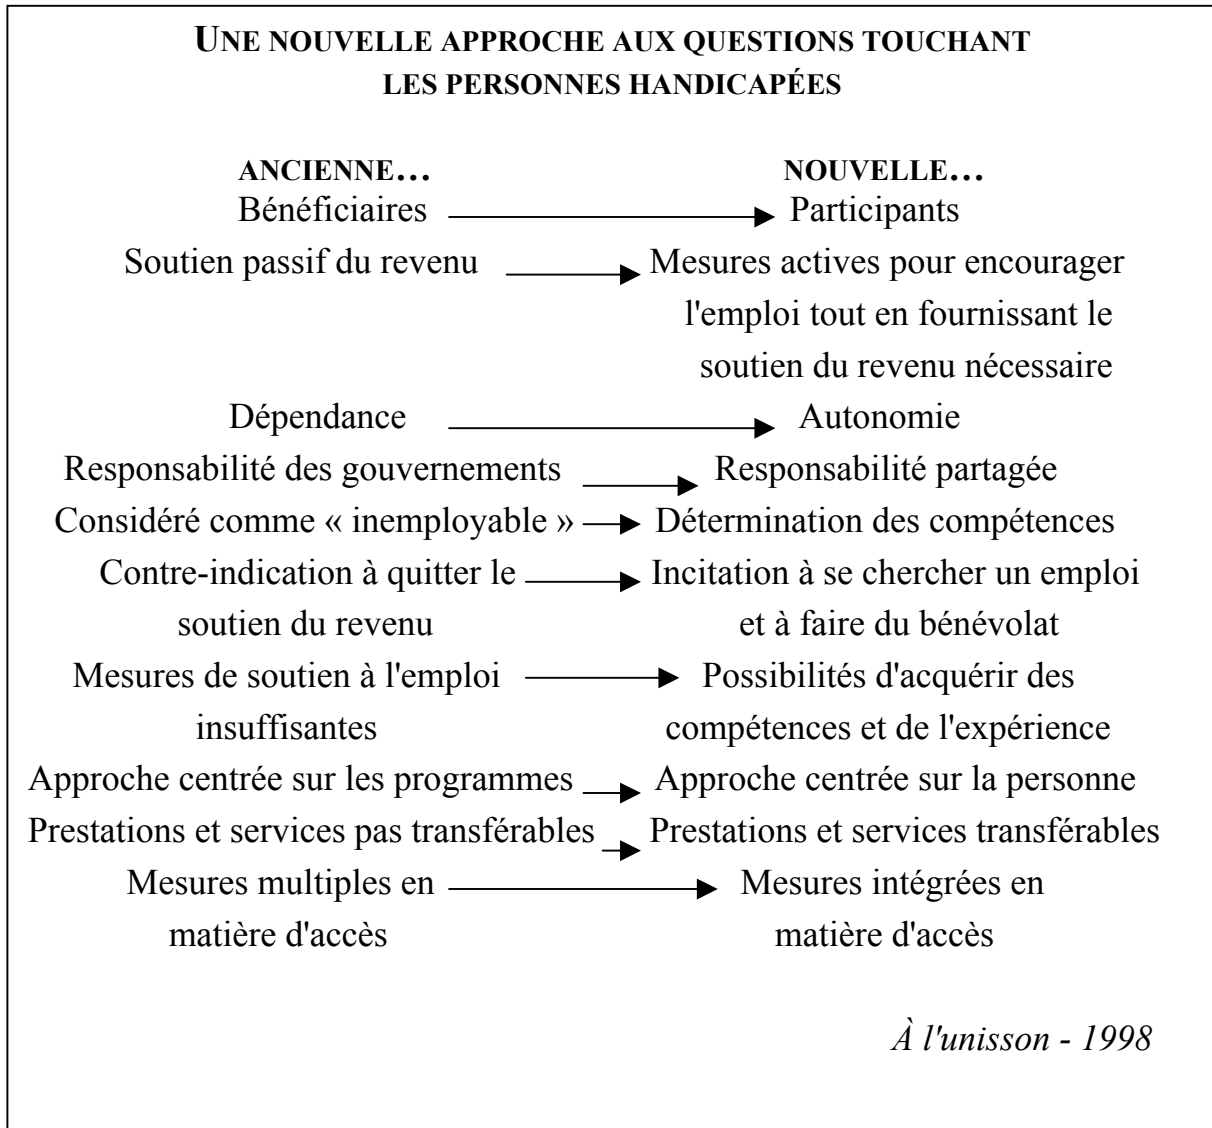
UNE NOUVELLE APPROCHE AUX QUESTIONS TOUCHANT LES PERSONNES HANDICAPÉES

| ANCIENNE… | NOUVELLE… |
|---|---|
| Bénéficiaires | Participants |
| Soutien passif du revenu | Mesures actives pour encourager l'emploi tout en fournissant le soutien du revenu nécessaire |
| Dépendance | Autonomie |
| Responsabilité des gouvernements | Responsabilité partagée |
| Considéré comme « inemployable » | Détermination des compétences |
| Contre-indication à quitter le soutien du revenu | Incitation à se chercher un emploi et à faire du bénévolat |
| Mesures de soutien à l'emploi insuffisantes | Possibilités d'acquérir des compétences et de l'expérience |
| Approche centrée sur les programmes | Approche centrée sur la personne |
| Prestations et services pas transférables | Prestations et services transférables |
| Mesures multiples en matière d'accès | Mesures intégrées en matière d'accès |

À l'unisson - 1998